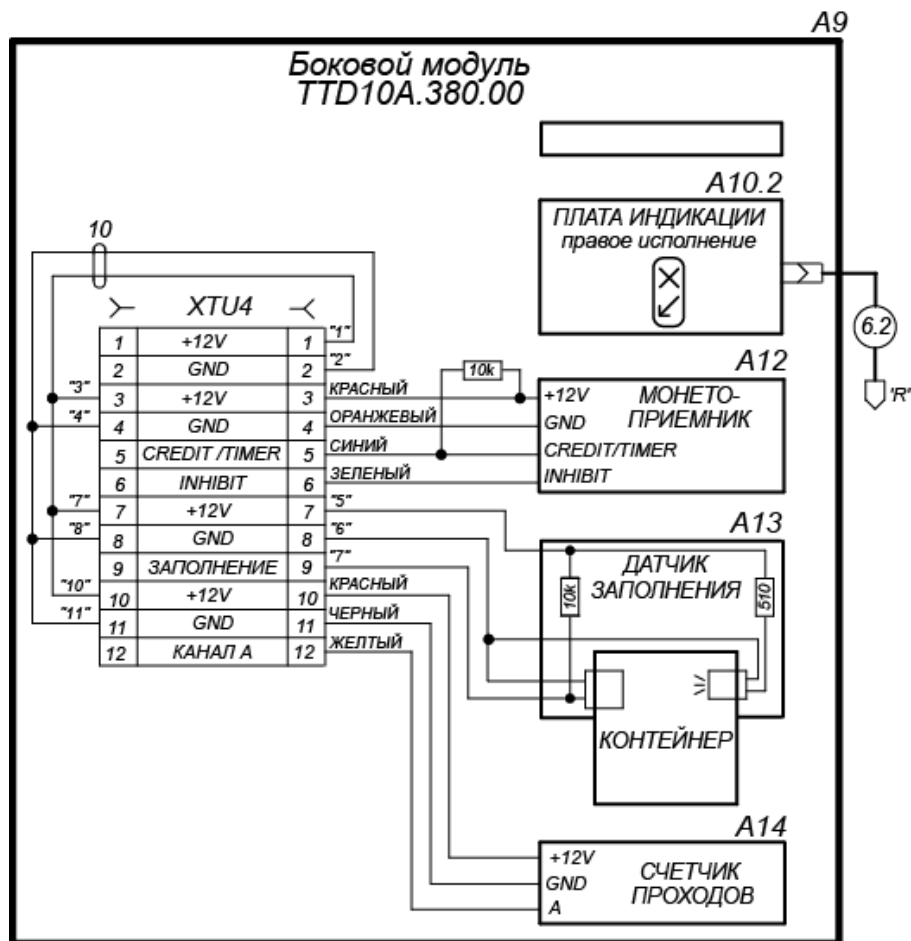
A9

Боковой модуль
TTD10A.380.00

A10.2
ПЛАТА ИНДИКАЦИИ
правое исполнение

6.2
'R'

10

XTU4

| 1 | +12V | 1 |
|---|---|---|
| 2 | GND | 2 |
| 3 | +12V | 3 |
| 4 | GND | 4 |
| 5 | CREDIT /TIMER | 5 |
| 6 | INHIBIT | 6 |
| 7 | +12V | 7 |
| 8 | GND | 8 |
| 9 | ЗАПОЛНЕНИЕ | 9 |
| 10 | +12V | 10 |
| 11 | GND | 11 |
| 12 | КАНАЛ А | 12 |

"1"
"2"
"3"
"4"
"7"
"8"
"10"
"11"

КРАСНЫЙ
ОРАНЖЕВЫЙ
СИНИЙ
ЗЕЛЕНЫЙ
"5"
"6"
"7"
КРАСНЫЙ
ЧЕРНЫЙ
ЖЕЛТЫЙ

10k

A12
+12V
GND
CREDIT/TIMER
INHIBIT
МОНЕТО-ПРИЕМНИК

A13
ДАТЧИК ЗАПОЛНЕНИЯ
10k
510
КОНТЕЙНЕР

A14
+12V
GND
A
СЧЕТЧИК ПРОХОДОВ